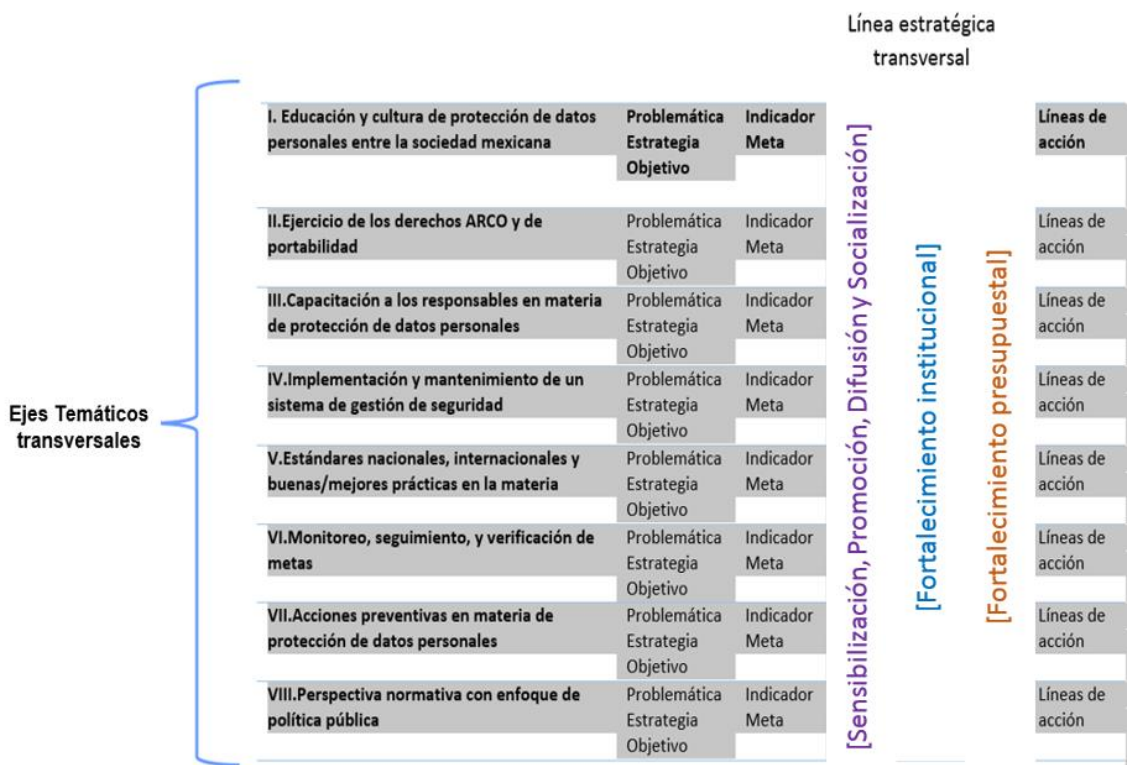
Línea estratégica transversal

Ejes Temáticos transversales

| | | | |
|---|---|---|---|
| I. Educación y cultura de protección de datos personales entre la sociedad mexicana | Problemática Estrategia Objetivo | Indicador Meta | Líneas de acción |
| II.Ejercicio de los derechos ARCO y de portabilidad | Problemática Estrategia Objetivo | Indicador Meta | Líneas de acción |
| III.Capacitación a los responsables en materia de protección de datos personales | Problemática Estrategia Objetivo | Indicador Meta | Líneas de acción |
| IV.Implementación y mantenimiento de un sistema de gestión de seguridad | Problemática Estrategia Objetivo | Indicador Meta | Líneas de acción |
| V.Estándares nacionales, internacionales y buenas/mejores prácticas en la materia | Problemática Estrategia Objetivo | Indicador Meta | Líneas de acción |
| VI.Monitoreo, seguimiento, y verificación de metas | Problemática Estrategia Objetivo | Indicador Meta | Líneas de acción |
| VII.Acciones preventivas en materia de protección de datos personales | Problemática Estrategia Objetivo | Indicador Meta | Líneas de acción |
| VIII.Perspectiva normativa con enfoque de política pública | Problemática Estrategia Objetivo | Indicador Meta | Líneas de acción |

[Sensibilización, Promoción, Difusión y Socialización]

[Fortalecimiento institucional]

[Fortalecimiento presupuestal]